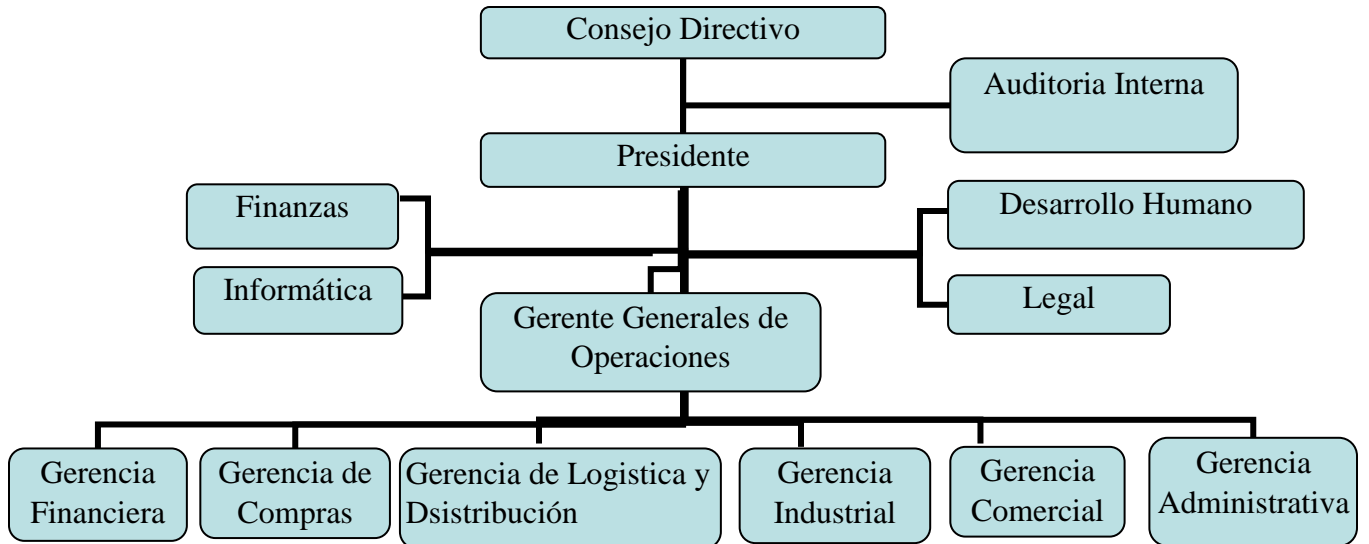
Consejo Directivo

Auditoria Interna

Presidente

Finanzas

Informática

Desarrollo Humano

Legal

Gerente Generales de Operaciones

Gerencia Financiera

Gerencia de Compras

Gerencia de Logistica y Dsistribución

Gerencia Industrial

Gerencia Comercial

Gerencia Administrativa